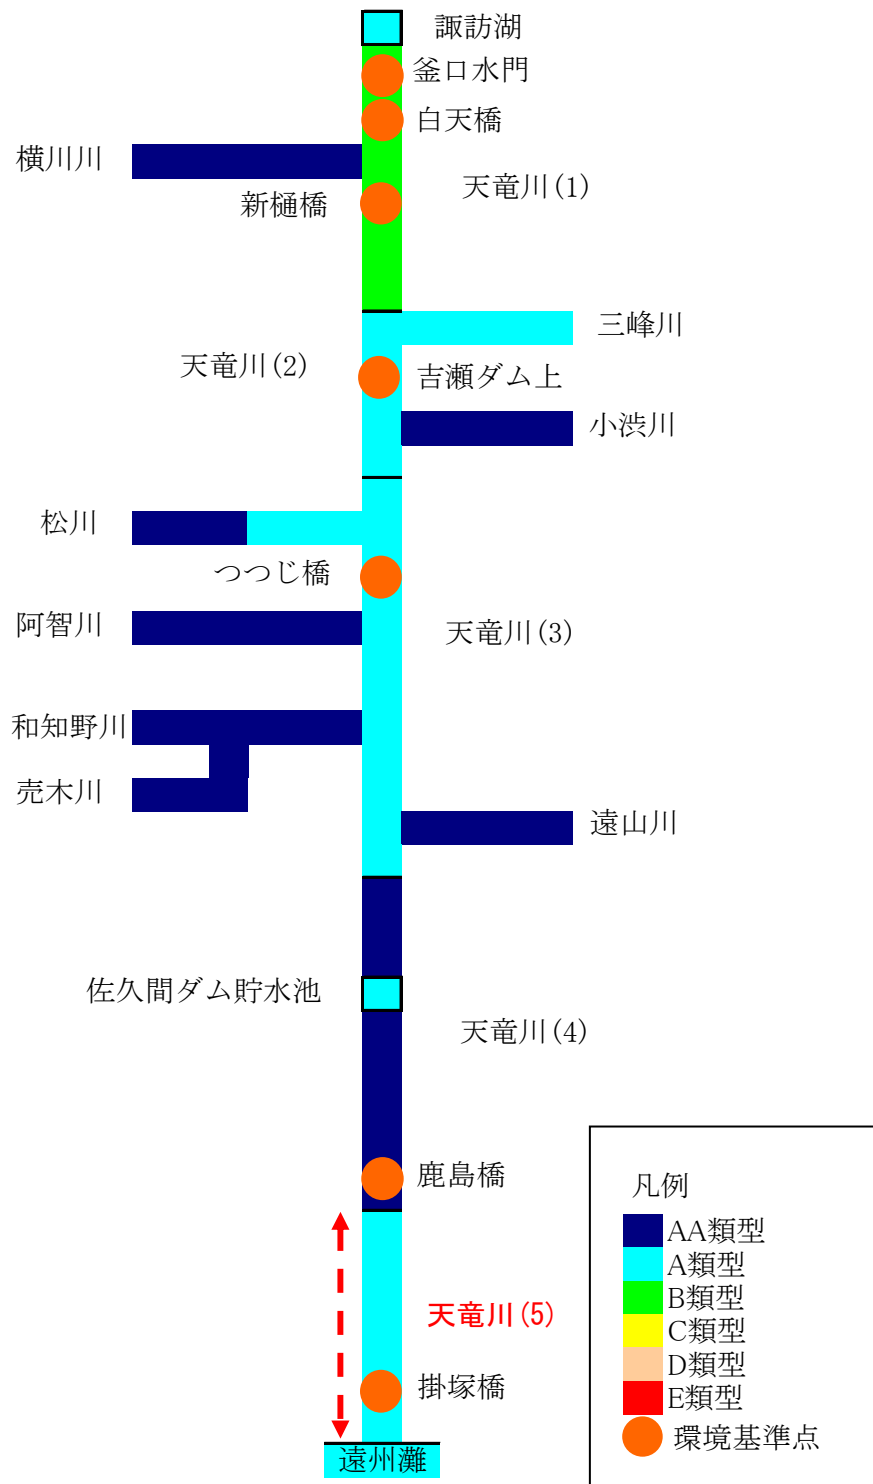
諏訪湖
釜口水門
白天橋
横川川
新樋橋
天竜川(1)
三峰川
天竜川(2)
吉瀬ダム上
小渋川
松川
つつじ橋
阿智川
天竜川(3)
和知野川
売木川
遠山川
佐久間ダム貯水池
天竜川(4)
鹿島橋
天竜川(5)
掛塚橋
遠州灘

凡例
AA類型
A類型
B類型
C類型
D類型
E類型
環境基準点